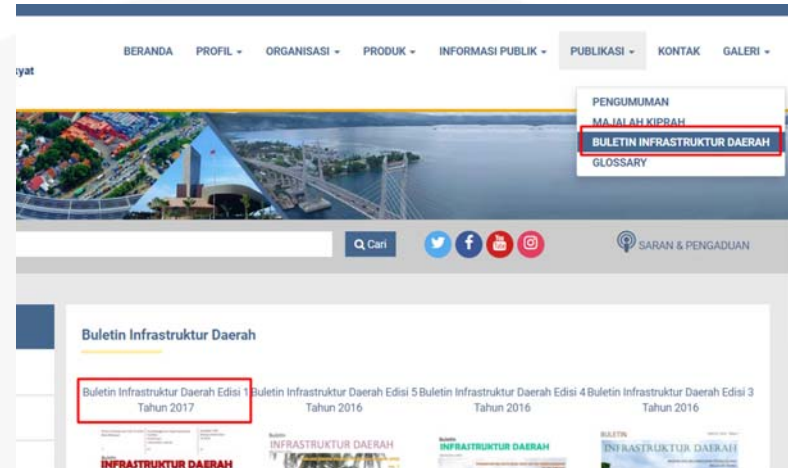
yat

BERANDA PROFIL ▾ ORGANISASI ▾ PRODUK ▾ INFORMASI PUBLIK ▾ PUBLIKASI ▾ KONTAK GALERI ▾

PENGUMUMAN
MAJALAH KIPRAH
BULETIN INFRASTRUKTUR DAERAH
GLOSSARY

Q Cari

SARAN & PENGADUAN

Buletin Infrastruktur Daerah

Buletin Infrastruktur Daerah Edisi 1 Tahun 2017

Buletin Infrastruktur Daerah Edisi 5 Tahun 2016

Buletin Infrastruktur Daerah Edisi 4 Tahun 2016

Buletin Infrastruktur Daerah Edisi 3 Tahun 2016

INFRASTRUKTUR DAERAH

Buletin INFRASTRUKTUR DAERAH

Buletin INFRASTRUKTUR DAERAH

BULETIN INFRASTRUKTUR DAERAH